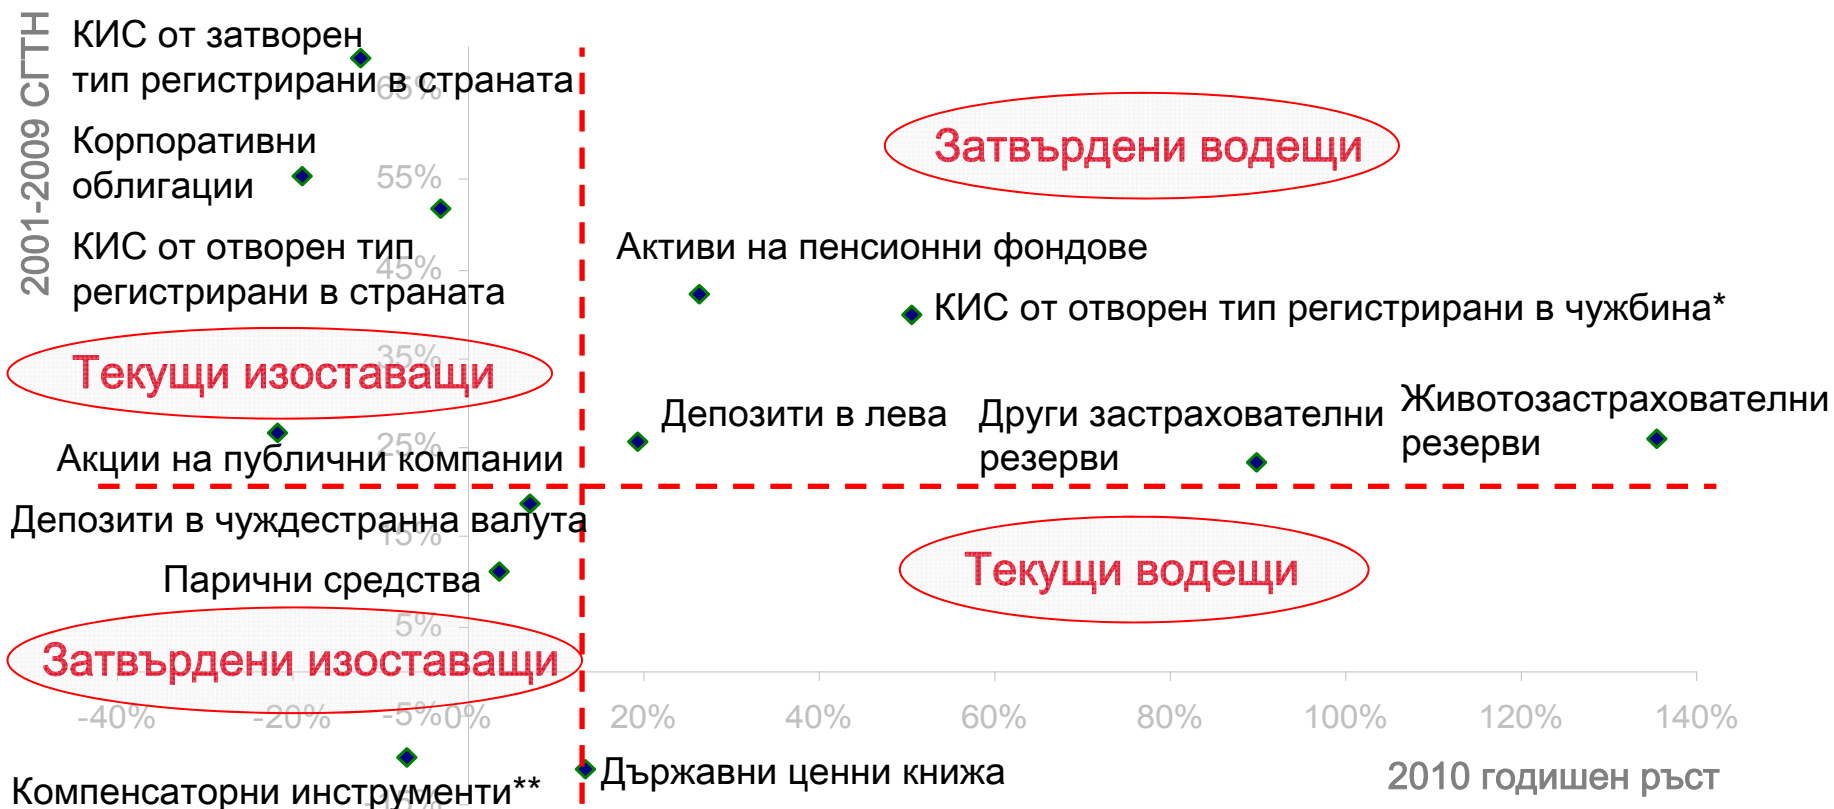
2001-2009 СГТН

КИС от затворен тип регистрирани в страната

65%

Корпоративни облигации

55%

КИС от отворен тип регистрирани в страната

45%

Затвърдени водещи

Активи на пенсионни фондове

КИС от отворен тип регистрирани в чужбина*

35%

Текущи изоставащи

25%

Депозити в лева

Други застрахователни резерви

Животозастрахователни резерви

Акции на публични компании

Депозити в чуждестранна валута

15%

Парични средства

Текущи водещи

5%

Затвърдени изоставащи

-40%

-20%

-5%

0%

20%

40%

60%

80%

100%

120%

140%

Компенсаторни инструменти**

Държавни ценни книжа

2010 годишен ръст